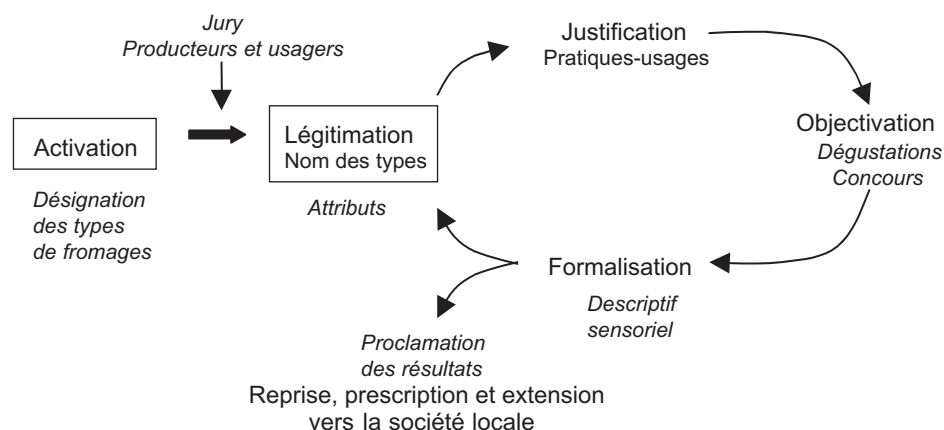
Jury
Producteurs et usagers

Activation

Désignation des types de fromages

Légitimation
Nom des types

Attributs

Justification
Pratiques-usages

Objectivation
Dégustations
Concours

Formalisation

Descriptif sensoriel

Proclamation des résultats

Reprise, prescription et extension vers la société locale